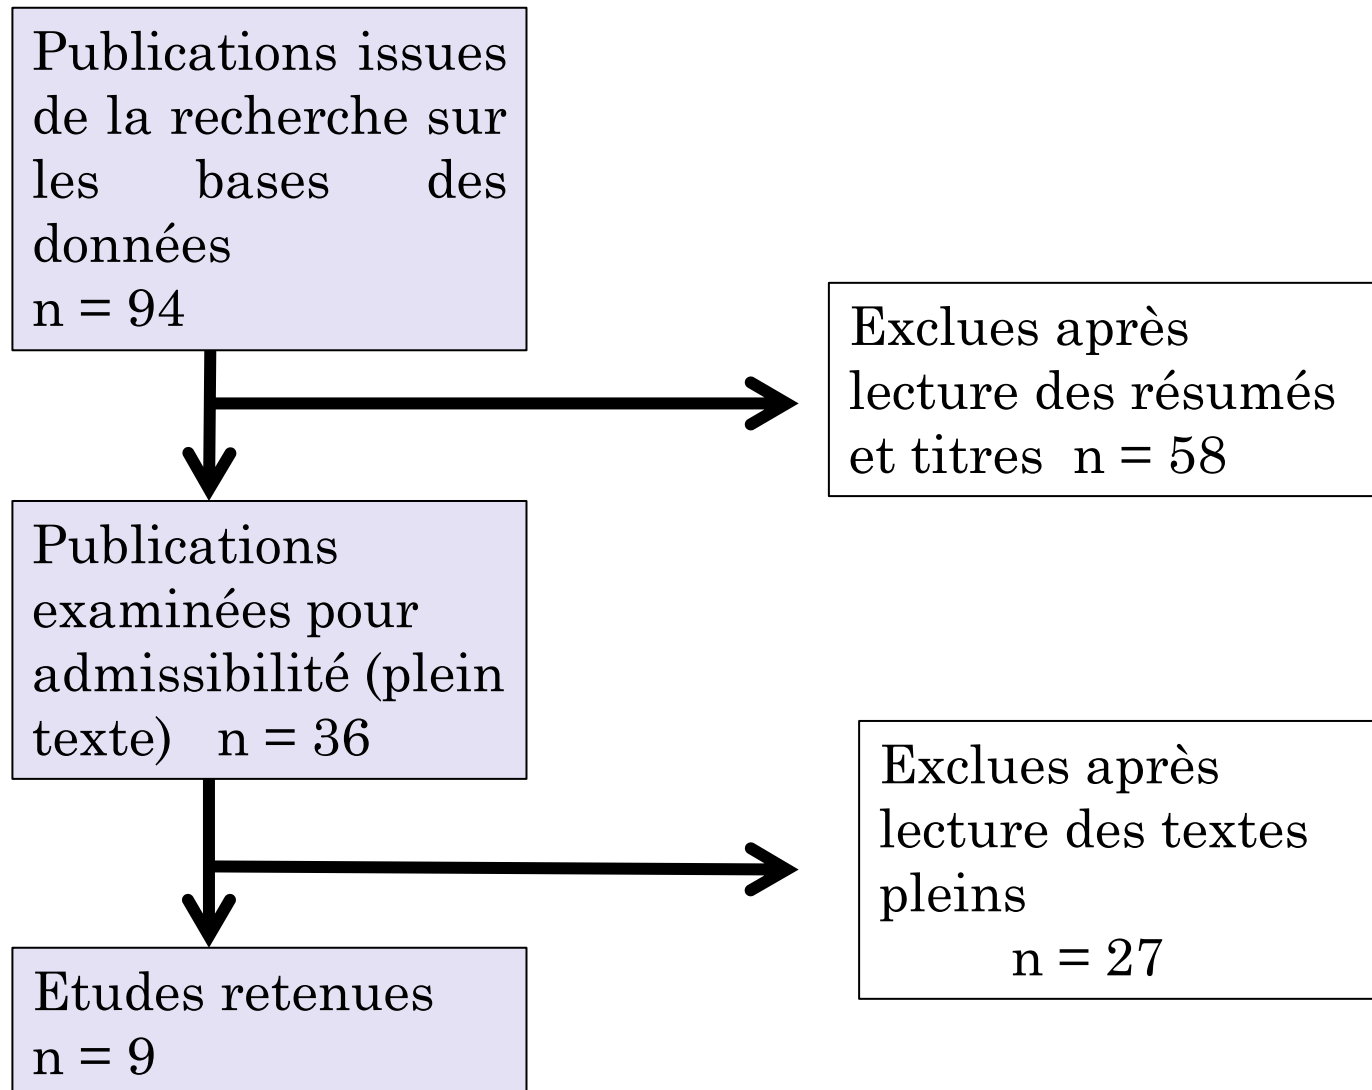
Publications issues de la recherche sur les bases des données
n = 94

Exclues après lecture des résumés et titres n = 58

Publications examinées pour admissibilité (plein texte) n = 36

Exclues après lecture des textes pleins
n = 27

Etudes retenues
n = 9